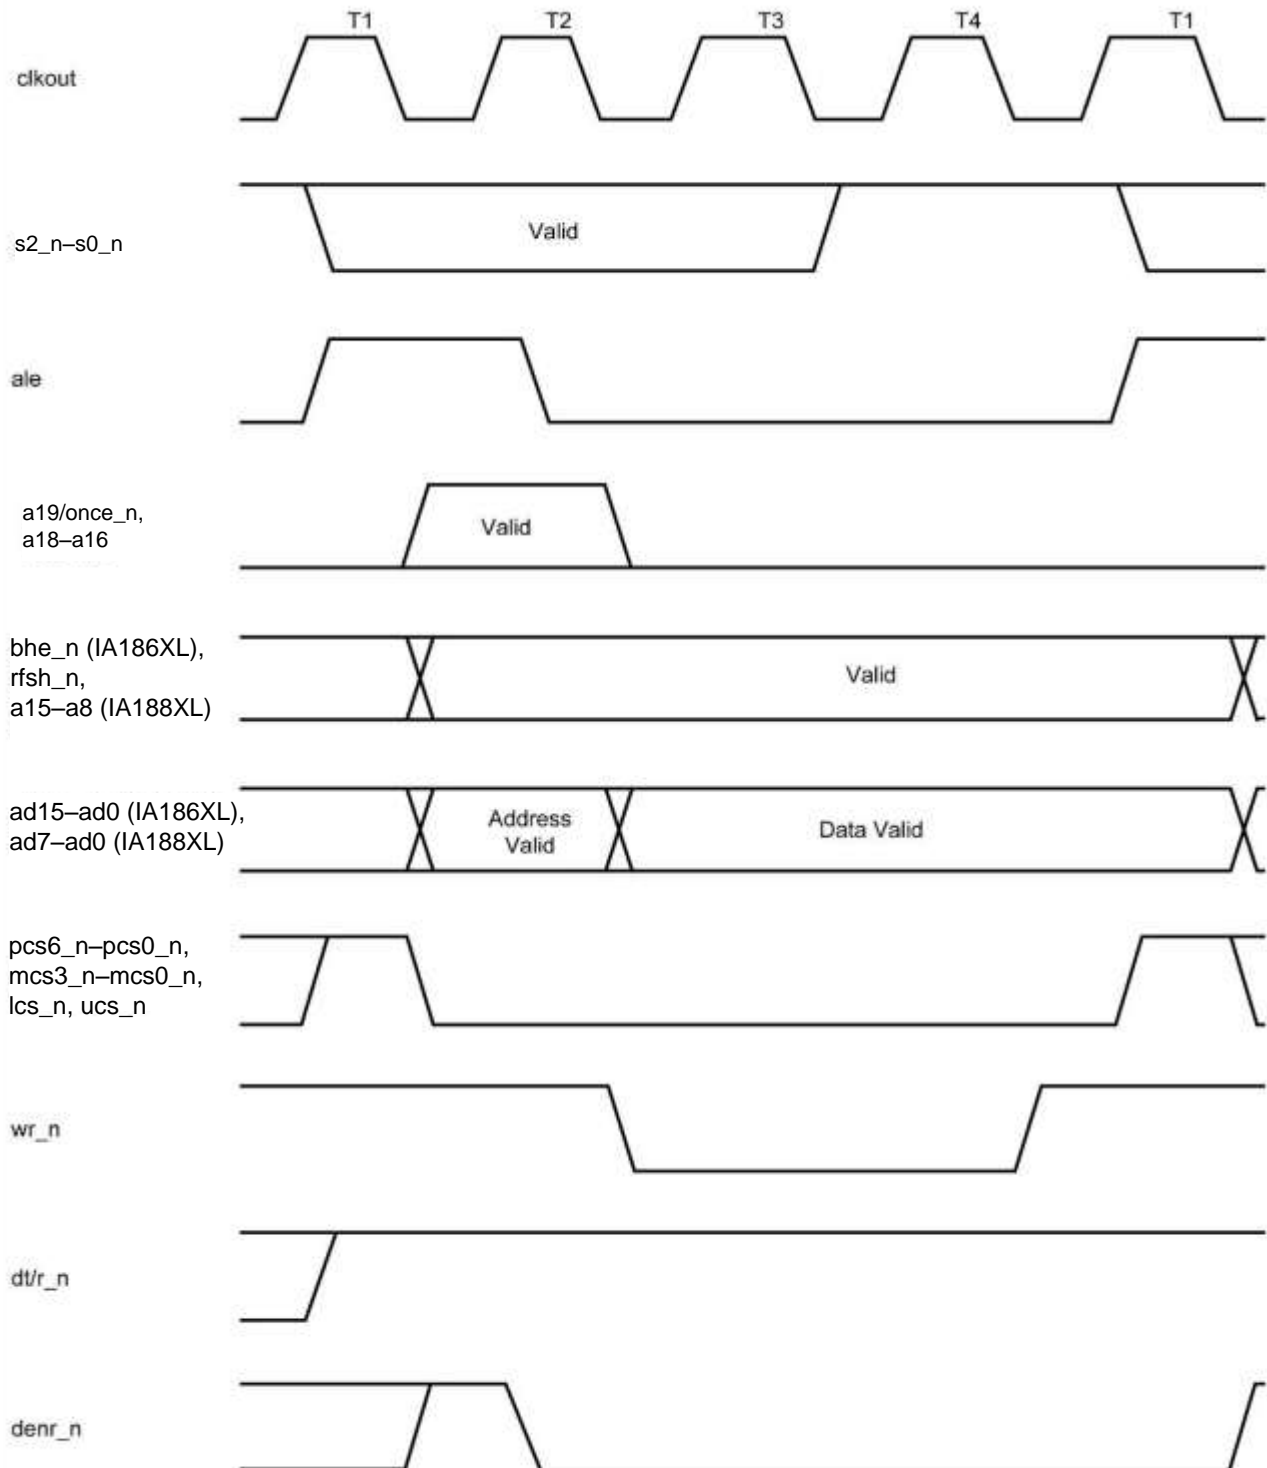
T1
T2
T3
T4
T1

clkout

s2_n–s0_n

Valid

ale

a19/once_n, a18–a16

Valid

bhe_n (IA186XL), rfsh_n, a15–a8 (IA188XL)

Valid

ad15–ad0 (IA186XL), ad7–ad0 (IA188XL)

Address Valid

Data Valid

pcs6_n–pcs0_n, mcs3_n–mcs0_n, lcs_n, ucs_n

wr_n

dt/r_n

denr_n